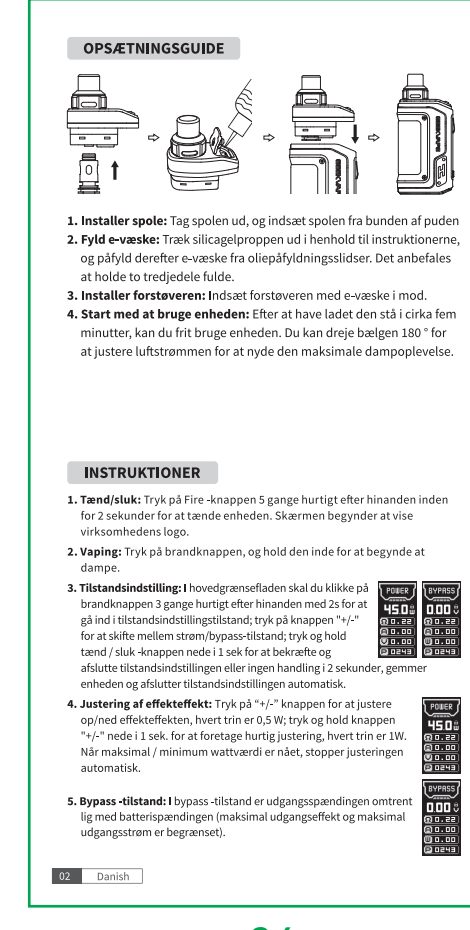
OPSÆTNINGSGUIDE

1. Installer spole: Tag spolen ud, og indsæt spolen fra bunden af puden

2. Fyld e-væske: Træk silicagelproppen ud i henhold til instruktionerne, og påfyld derefter e-væske fra oliepåfyldningsslidser. Det anbefales at holde to tredjedele fulde.

3. Installer forstøveren: Indsæt forstøveren med e-væske i mod.

4. Start med at bruge enheden: Efter at have ladet den stå i cirka fem minutter, kan du frit bruge enheden. Du kan dreje bælgen 180 ° for at justere luftstrømmen for at nyde den maksimale dampoplevelse.

INSTRUKTIONER

1. Tænd/sluk: Tryk på Fire -knappen 5 gange hurtigt efter hinanden inden for 2 sekunder for at tænde enheden. Skærmen begynder at vise virksomhedens logo.

2. Vaping: Tryk på brandknappen, og hold den inde for at begynde at dampe.

3. Tilstandsindstilling: I hovedgrænsefladen skal du klikke på brandknappen 3 gange hurtigt efter hinanden med 2s for at gå ind i tilstandsindstillingstilstand; tryk på knappen "+/-" for at skifte mellem strøm/bypass-tilstand; tryk og hold tænd / sluk -knappen nede i 1 sek for at bekræfte og afslutte tilstandsindstillingen eller ingen handling i 2 sekunder, gemmer enheden og afslutter tilstandsindstillingen automatisk.

POWER 45.0 W 0.22 0.00 0.00 0243

BYPASS 0.00 V 0.22 0.00 0.00 0243

4. Justering af effekteffekt: Tryk på "+/-" knappen for at justere op/ned effekteffekten, hvert trin er 0,5 W; tryk og hold knappen "+/-" nede i 1 sek. for at foretage hurtig justering, hvert trin er 1W. Når maksimal / minimum wattværdi er nået, stopper justeringen automatisk.

POWER 45.0 W 0.22 0.00 0.00 0243

5. Bypass -tilstand: I bypass -tilstand er udgangsspændingen omtrent lig med batterispændingen (maksimal udgangseffekt og maksimal udgangsstrøm er begrænset).

BYPASS 0.00 V 0.22 0.00 0.00 0243

02 Danish